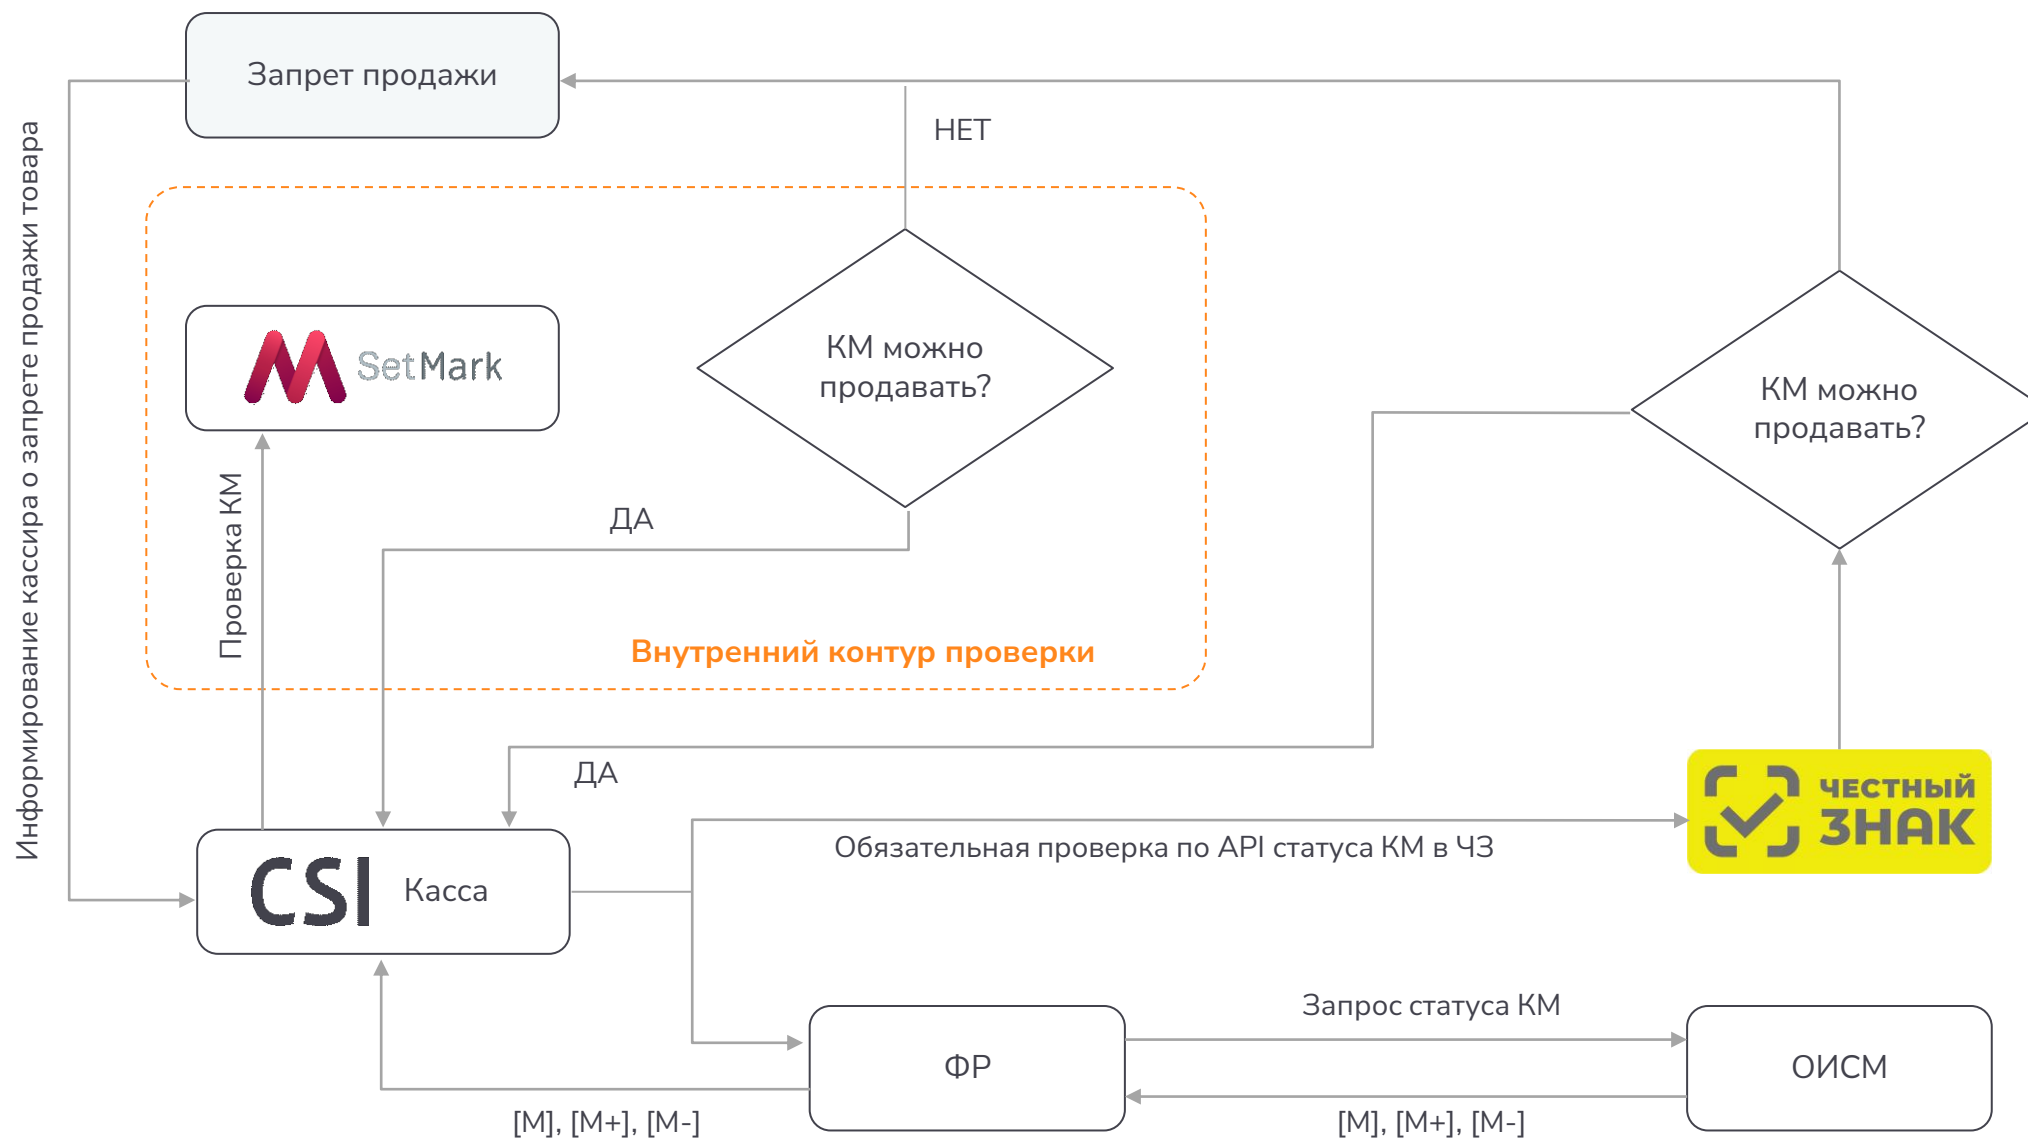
Запрет продажи

НЕТ

Информирование кассира о запрете продажи товара

SetMark

КМ можно продавать?

КМ можно продавать?

Проверка КМ

ДА

Внутренний контур проверки

ДА

ЧЕСТНЫЙ ЗНАК

CSI Касса

Обязательная проверка по API статуса КМ в ЧЗ

Запрос статуса КМ

ФР

ОИСМ

[M], [M+], [M-]

[M], [M+], [M-]